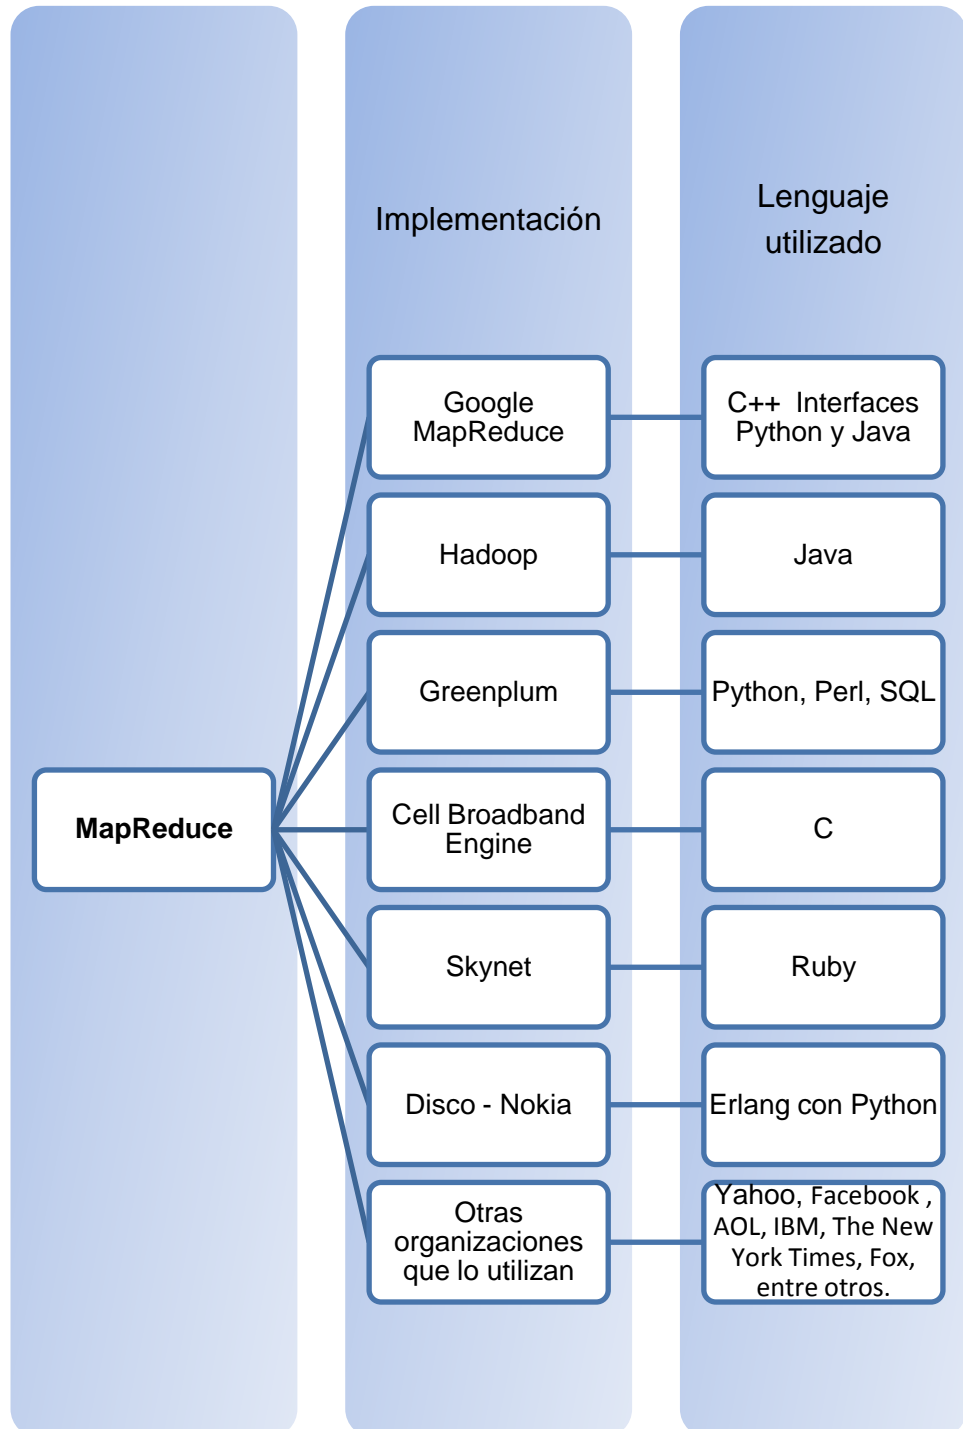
Implementación

Lenguaje utilizado

MapReduce

Google MapReduce

C++ Interfaces Python y Java

Hadoop

Java

Greenplum

Python, Perl, SQL

Cell Broadband Engine

C

Skynet

Ruby

Disco - Nokia

Erlang con Python

Otras organizaciones que lo utilizan

Yahoo, Facebook , AOL, IBM, The New York Times, Fox, entre otros.